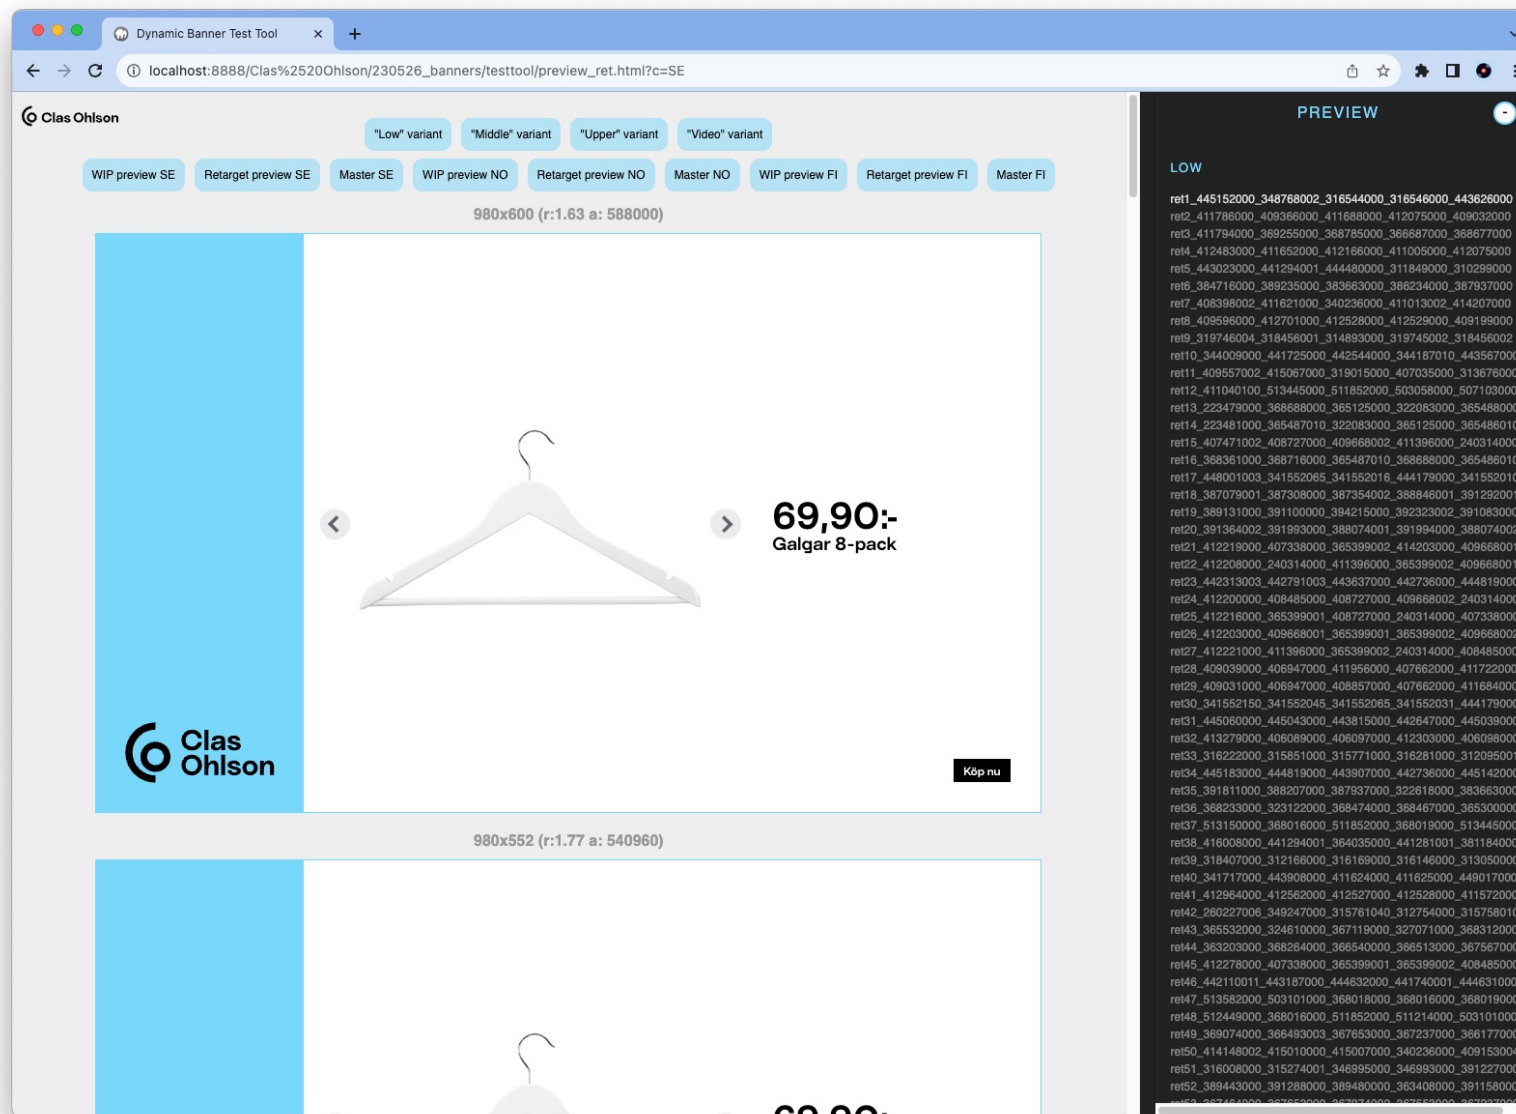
Dynamic Banner Test Tool

localhost:8888/Clas%2520Ohlson/230526_banners/testtool/preview_ret.html?c=SE

Clas Ohlson

"Low" variant "Middle" variant "Upper" variant "Video" variant

WIP preview SE Retarget preview SE Master SE WIP preview NO Retarget preview NO Master NO WIP preview FI Retarget preview FI Master FI

980x600 (r:1.63 a: 588000)

69,90:-
Galgar 8-pack

Clas Ohlson

Köp nu

980x552 (r:1.77 a: 540960)

PREVIEW

LOW

ret1_445152000_348768002_316544000_316546000_443626000
ret2_411786000_409366000_411688000_412075000_409032000
ret3_411794000_369255000_368785000_366687000_368677000
ret4_412483000_411652000_412166000_411005000_412075000
ret5_443023000_441294001_444480000_311849000_310299000
ret6_384716000_389235000_383663000_386234000_387937000
ret7_408398002_411621000_340236000_411013002_414207000
ret8_409596000_412701000_412528000_412529000_409199000
ret9_319746004_318456001_314893000_319745002_318456002
ret10_344009000_441725000_442544000_344187010_44356700
ret11_409557002_415067000_319015000_407035000_31367600
ret12_411040100_513445000_511852000_503058000_50710300
ret13_223479000_368688000_365125000_322083000_36548800
ret14_223481000_365487010_322083000_365125000_36548601
ret15_407471002_408727000_409668002_411396000_24031400
ret16_368361000_368716000_365487010_368688000_36548601
ret17_448001003_341552065_341552016_444179000_34155201
ret18_387079001_387308000_387354002_388846001_39129200
ret19_389131000_391100000_394215000_392323002_39108300
ret20_391364002_391993000_388074001_391994000_38807400
ret21_412219000_407338000_365399002_414203000_40966800
ret22_412208000_240314000_411396000_365399002_40966800
ret23_442313003_442791003_443637000_442736000_44481900
ret24_412200000_408485000_408727000_409668000_24031400
ret25_412216000_365399001_408727000_240314000_40733800
ret26_412203000_409668001_365399001_365399002_40966800
ret27_412221000_411396000_365399002_240314000_40848500
ret28_409039000_406947000_411956000_407662000_41172200
ret29_409031000_406947000_408857000_407662000_41168400
ret30_341552150_341552045_341552065_341552031_44417900
ret31_445060000_445043000_443815000_442647000_44503900
ret32_413279000_406089000_406097000_412303000_40609800
ret33_316222000_315851000_315771000_316281000_31209500
ret34_445183000_444819000_443907000_442736000_44514200
ret35_391811000_388207000_387937000_322618000_38366300
ret36_368233000_323122000_368474000_368467000_36530000
ret37_513150000_368016000_511852000_368019000_51344500
ret38_416008000_441294001_364035000_441281001_38118400
ret39_318407000_312166000_316169000_316146000_31305000
ret40_341717000_443908000_411624000_411625000_44901700
ret41_412964000_412562000_412527000_412528000_41157200
ret42_260227006_349247000_315761040_312754000_31575801
ret43_365532000_324610000_367119000_327071000_36831200
ret44_363203000_368264000_366540000_366513000_36756700
ret45_412278000_407338000_365399001_365399002_40848500
ret46_442110011_443187000_444632000_441740001_44463100
ret47_513582000_503101000_368018000_368016000_36801900
ret48_512449000_368016000_511852000_511214000_50310100
ret49_369074000_366493003_367653000_367237000_36617700
ret50_414148002_415010000_415007000_340236000_40915300
ret51_316008000_315274001_346995000_346993000_39122700
ret52_389443000_391288000_389480000_363408000_39115800